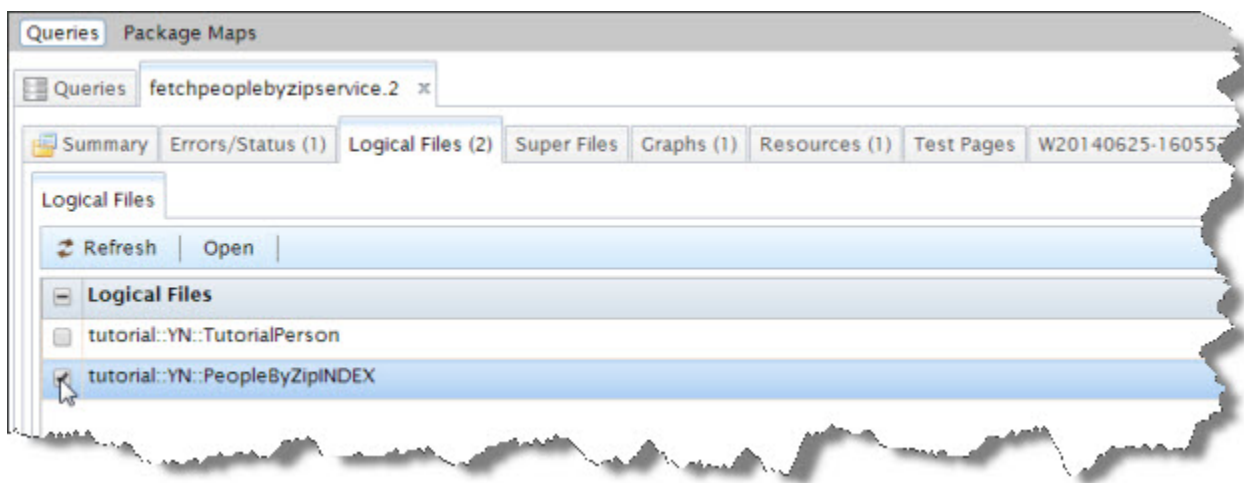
Queries Package Maps

Queries fetchpeoplebyzipservice.2 ×

Summary Errors/Status (1) Logical Files (2) Super Files Graphs (1) Resources (1) Test Pages W20140625-16055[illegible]

Logical Files

Refresh | Open |

Logical Files

tutorial::YN::TutorialPerson

tutorial::YN::PeopleByZipINDEX